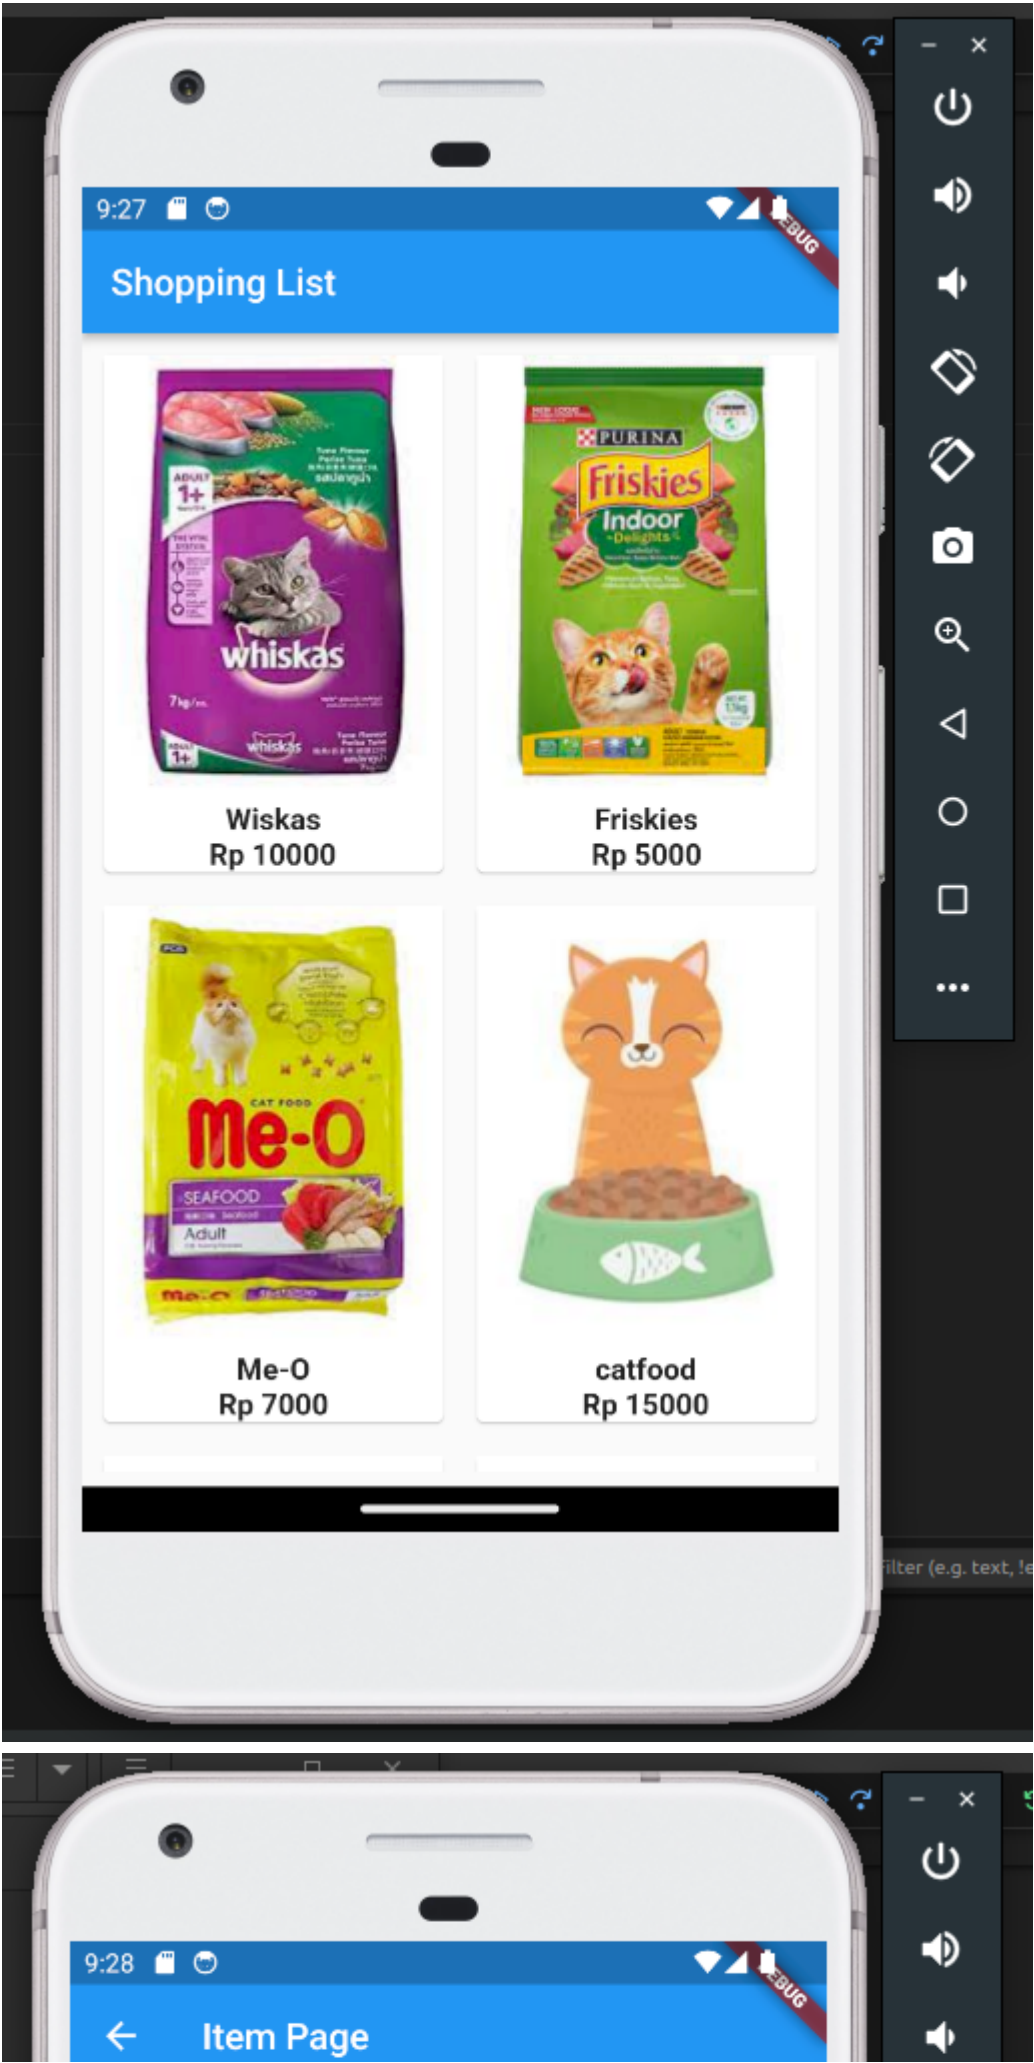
9:27

EBUG

Shopping List

whiskas

PURINA
Friskies
Indoor
Delights

Wiskas
Rp 10000

Friskies
Rp 5000

CAT FOOD
Me-O
SEAFOOD
Adult

Me-O
Rp 7000

catfood
Rp 15000

Filter (e.g. text, !e

9:28

EBUG

Item Page